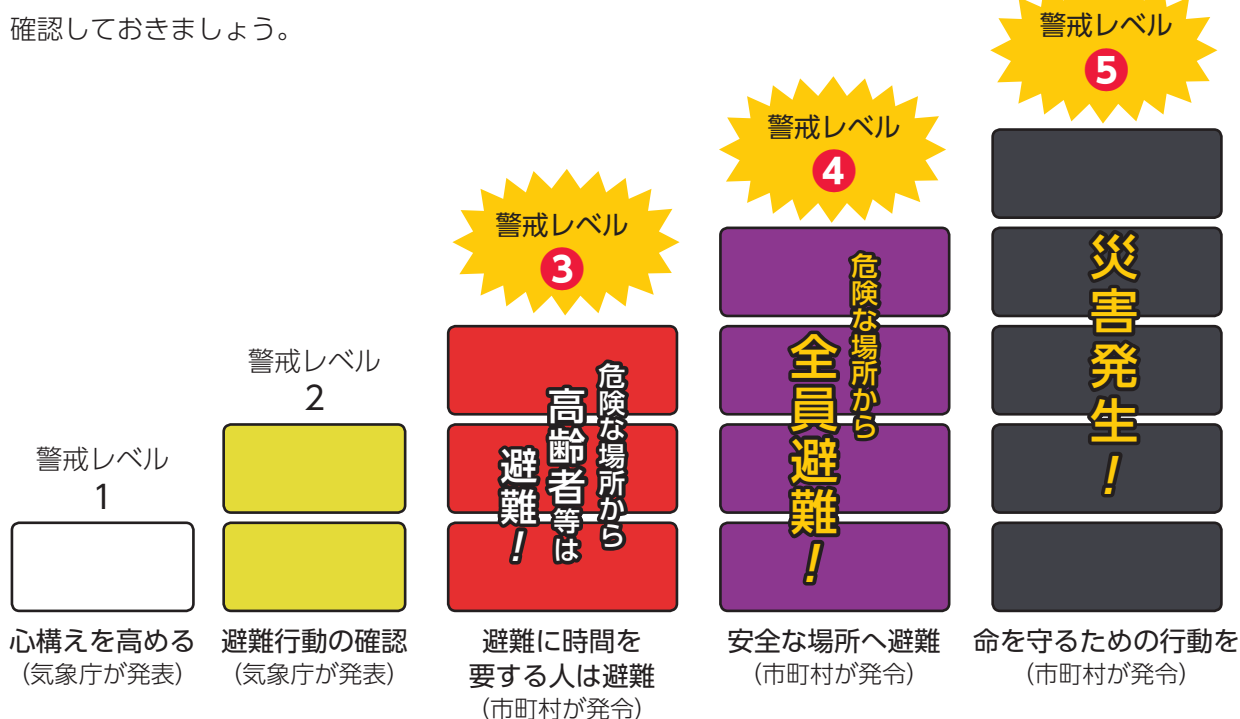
確認しておきましょう。

警戒レベル
1
心構えを高める
（気象庁が発表）

警戒レベル
2
避難行動の確認
（気象庁が発表）

警戒レベル
3
危険な場所から
高齢者等は
避難！
避難に時間を
要する人は避難
（市町村が発令）

警戒レベル
4
危険な場所から
全員避難！
安全な場所へ避難
（市町村が発令）

警戒レベル
5
災害発生！
命を守るための行動を
（市町村が発令）